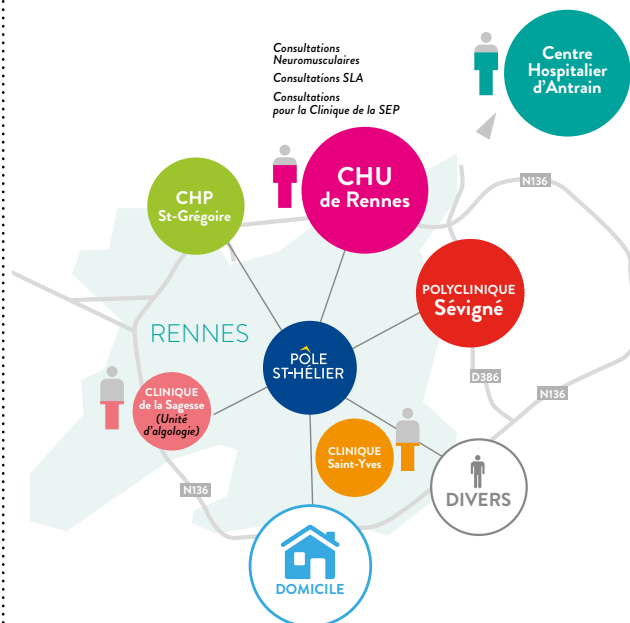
Consultations Neuromusculaires

Consultations SLA

Consultations pour la Clinique de la SEP

Centre Hospitalier d'Antrain

CHU de Rennes

N136

CHP St-Grégoire

RENNES

POLYCLINIQUE Sévigné

PÔLE ST-HÉLIER

D386

N136

CLINIQUE de la Sagesse (Unité d'algologie)

CLINIQUE Saint-Yves

N136

DIVERS

DOMICILE